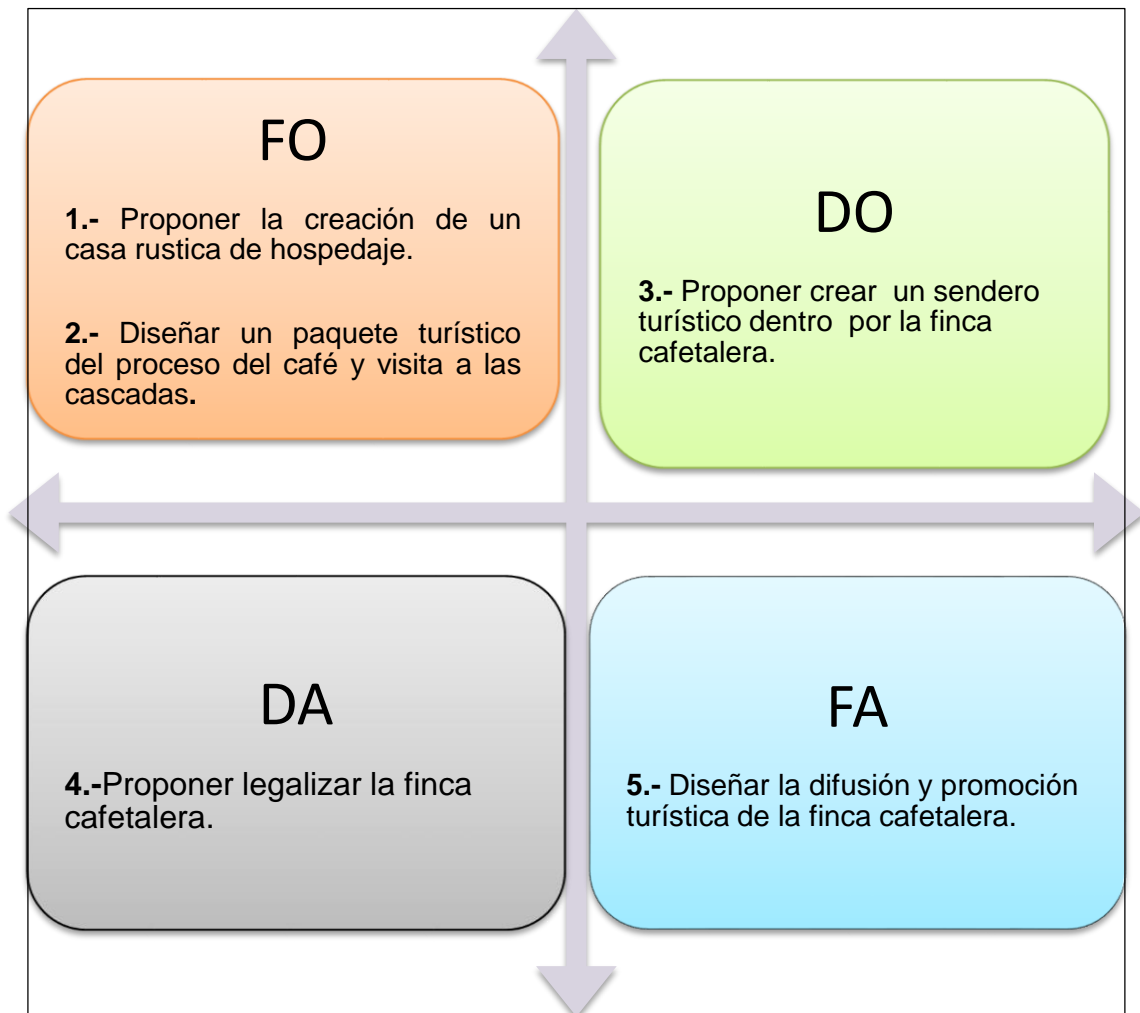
FO

**1.-** Proponer la creación de un casa rustica de hospedaje.

**2.-** Diseñar un paquete turístico del proceso del café y visita a las cascadas**.**

DO

**3.-** Proponer crear un sendero turístico dentro por la finca cafetalera.

DA

**4.-**Proponer legalizar la finca cafetalera.

FA

**5.-** Diseñar la difusión y promoción turística de la finca cafetalera.